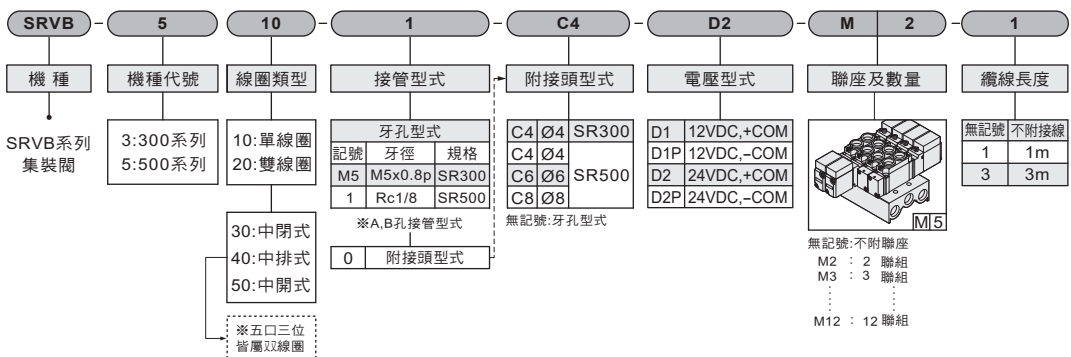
SRVB - 5 - 10 - 1 - C4 - D2 - M 2 - 1

機 種

SRVB系列 集裝閥

機種代號

3:300系列
5:500系列

線圈類型

10:單線圈
20:雙線圈

30:中閉式
40:中排式
50:中開式

※五口三位 皆屬双線圈

接管型式

牙孔型式

| 記號 | 牙徑 | 規格 |
|---|---|---|
| M5 | M5x0.8p | SR300 |
| 1 | Rc1/8 | SR500 |

※A,B孔接管型式

| 0 | 附接頭型式 |
|---|---|

附接頭型式

| C4 | Ø4 | SR300 |
|---|---|---|
| C4 | Ø4 | SR500 |
| C6 | Ø6 | SR500 |
| C8 | Ø8 | SR500 |

無記號:牙孔型式

電壓型式

| D1 | 12VDC,+COM |
|---|---|
| D1P | 12VDC,-COM |
| D2 | 24VDC,+COM |
| D2P | 24VDC,-COM |

聯座及數量

M5

無記號:不附聯座
M2 : 2 聯組
M3 : 3 聯組
M12 : 12 聯組

纜線長度

| 無記號 | 不附接線 |
|---|---|
| 1 | 1m |
| 3 | 3m |